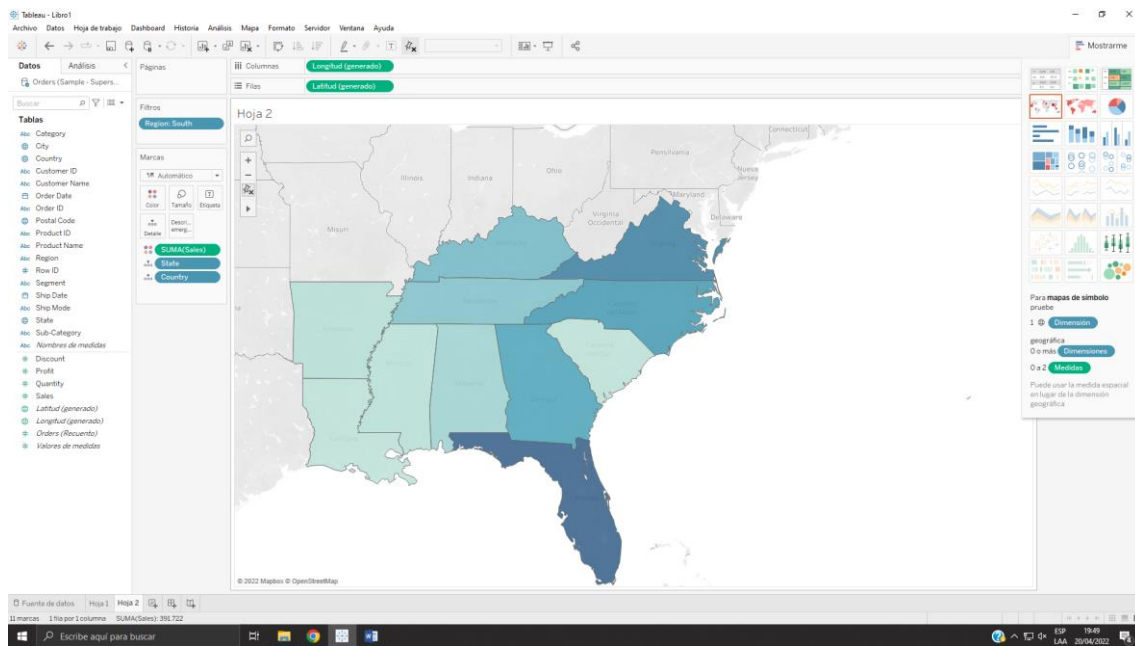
Tableau - Libro1
Archivo Datos Hoja de trabajo Dashboard Historia Análisis Mapa Formato Servidor Ventana Ayuda

Mostrarme

Datos Análisis
Orders (Sample - Supers...
Buscar
Tablas
Abc Category
City
Country
Abc Customer ID
Abc Customer Name
Order Date
Abc Order ID
Postal Code
Abc Product ID
Abc Product Name
Abc Region
Row ID
Abc Segment
Ship Date
Abc Ship Mode
State
Abc Sub-Category
Abc Nombres de medidas
Discount
Profit
Quantity
Sales
Latitud (generado)
Longitud (generado)
Orders (Recuento)
Valores de medidas

Páginas

Filtros
Region: South

Marcas
Automático
Color Tamaño Etiqueta
Detalle Descri... emerg...
SUMA(Sales)
State
Country

Columnas Longitud (generado)
Filas Latitud (generado)

Hoja 2

Connecticut
Pensilvania
Nueva Jersey
Ohio
Illinois
Indiana
Maryland
Delaware
Virginia Occidental
Misuri

© 2022 Mapbox © OpenStreetMap

Para mapas de símbolo pruebe
1 Dimensión
geográfica
0 o más Dimensiones
0 a 2 Medidas
Puede usar la medida espacial en lugar de la dimensión geográfica

Fuente de datos Hoja 1 Hoja 2
11 marcas 1 fila por 1 columna SUMA(Sales): 391.722

Escribe aquí para buscar
ESP LAA 19:49 20/04/2022